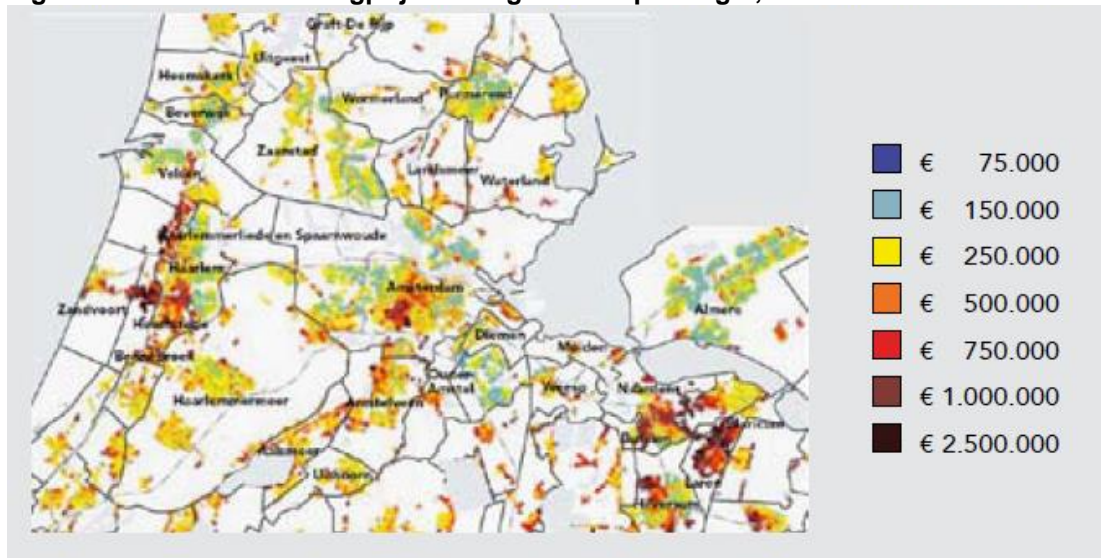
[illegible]

Graft-De Rijp
Uitgeest
Heemskerk
Beverwijk
Wormerland
Purmerend
Zaanstad
Landsmeer
Waterland
Velsen
Haarlemmerliede en Spaarnwoude
Haarlem
Zandvoort
Heemstede
Bloemendaal
Amsterdam
Almere
Diemen
Muiden
Ouder-Amstel
Weesp
Naarden
Haarlemmermeer
Amstelveen
Aalsmeer
Uithoorn
Bussum
Laren
Hilversum

€ 75.000
€ 150.000
€ 250.000
€ 500.000
€ 750.000
€ 1.000.000
€ 2.500.000